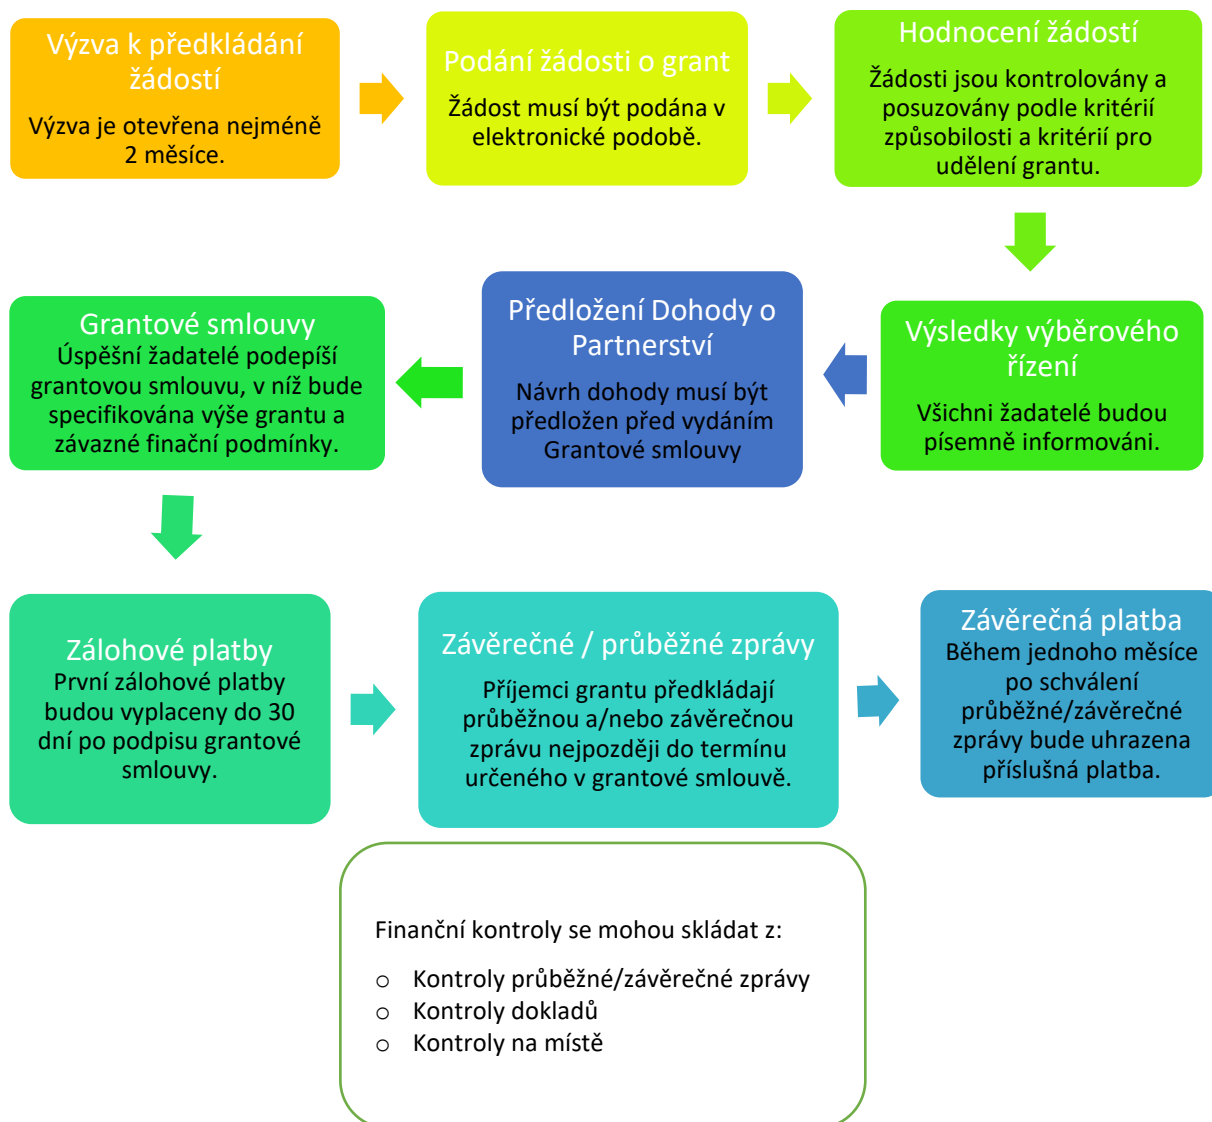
Výzva k předkládání žádostí
Výzva je otevřena nejméně 2 měsíce.

Podání žádosti o grant
Žádost musí být podána v elektronické podobě.

Hodnocení žádostí
Žádosti jsou kontrolovány a posuzovány podle kritérií způsobilosti a kritérií pro udělení grantu.

Výsledky výběrového řízení
Všichni žadatelé budou písemně informováni.

Předložení Dohody o Partnerství
Návrh dohody musí být předložen před vydáním Grantové smlouvy

Grantové smlouvy
Úspěšní žadatelé podepíší grantovou smlouvu, v níž bude specifikována výše grantu a závazné finační podmínky.

Zálohové platby
První zálohové platby budou vyplaceny do 30 dní po podpisu grantové smlouvy.

Závěrečné / průběžné zprávy
Příjemci grantu předkládají průběžnou a/nebo závěrečnou zprávu nejpozději do termínu určeného v grantové smlouvě.

Závěrečná platba
Během jednoho měsíce po schválení průběžné/závěrečné zprávy bude uhrazena příslušná platba.

Finanční kontroly se mohou skládat z:

o Kontroly průběžné/závěrečné zprávy
o Kontroly dokladů
o Kontroly na místě